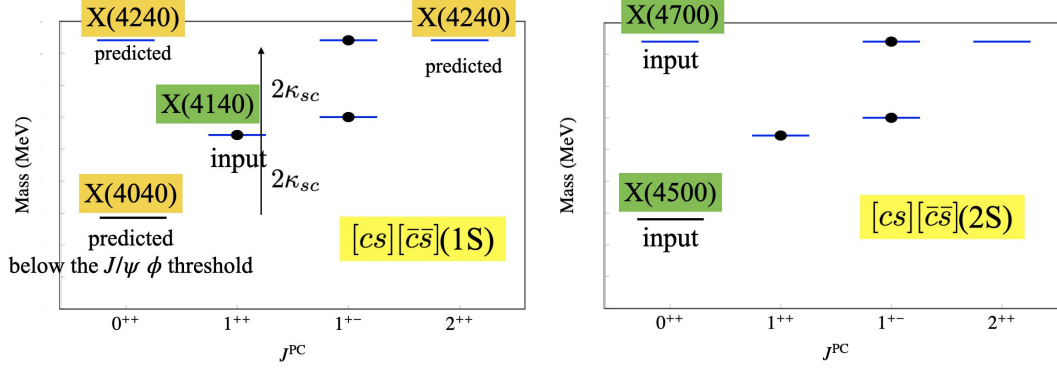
X(4240)
predicted
X(4240)
predicted
X(4140)
$2\kappa_{sc}$
input
$2\kappa_{sc}$
X(4040)
predicted
below the $J/\psi\ \phi$ threshold
$[cs][\bar{c}\bar{s}]$(1S)
Mass (MeV)
$0^{++}$ $1^{++}$ $1^{+-}$ $2^{++}$
$J^{PC}$

X(4700)
input
X(4500)
input
$[cs][\bar{c}\bar{s}]$(2S)
Mass (MeV)
$0^{++}$ $1^{++}$ $1^{+-}$ $2^{++}$
$J^{PC}$